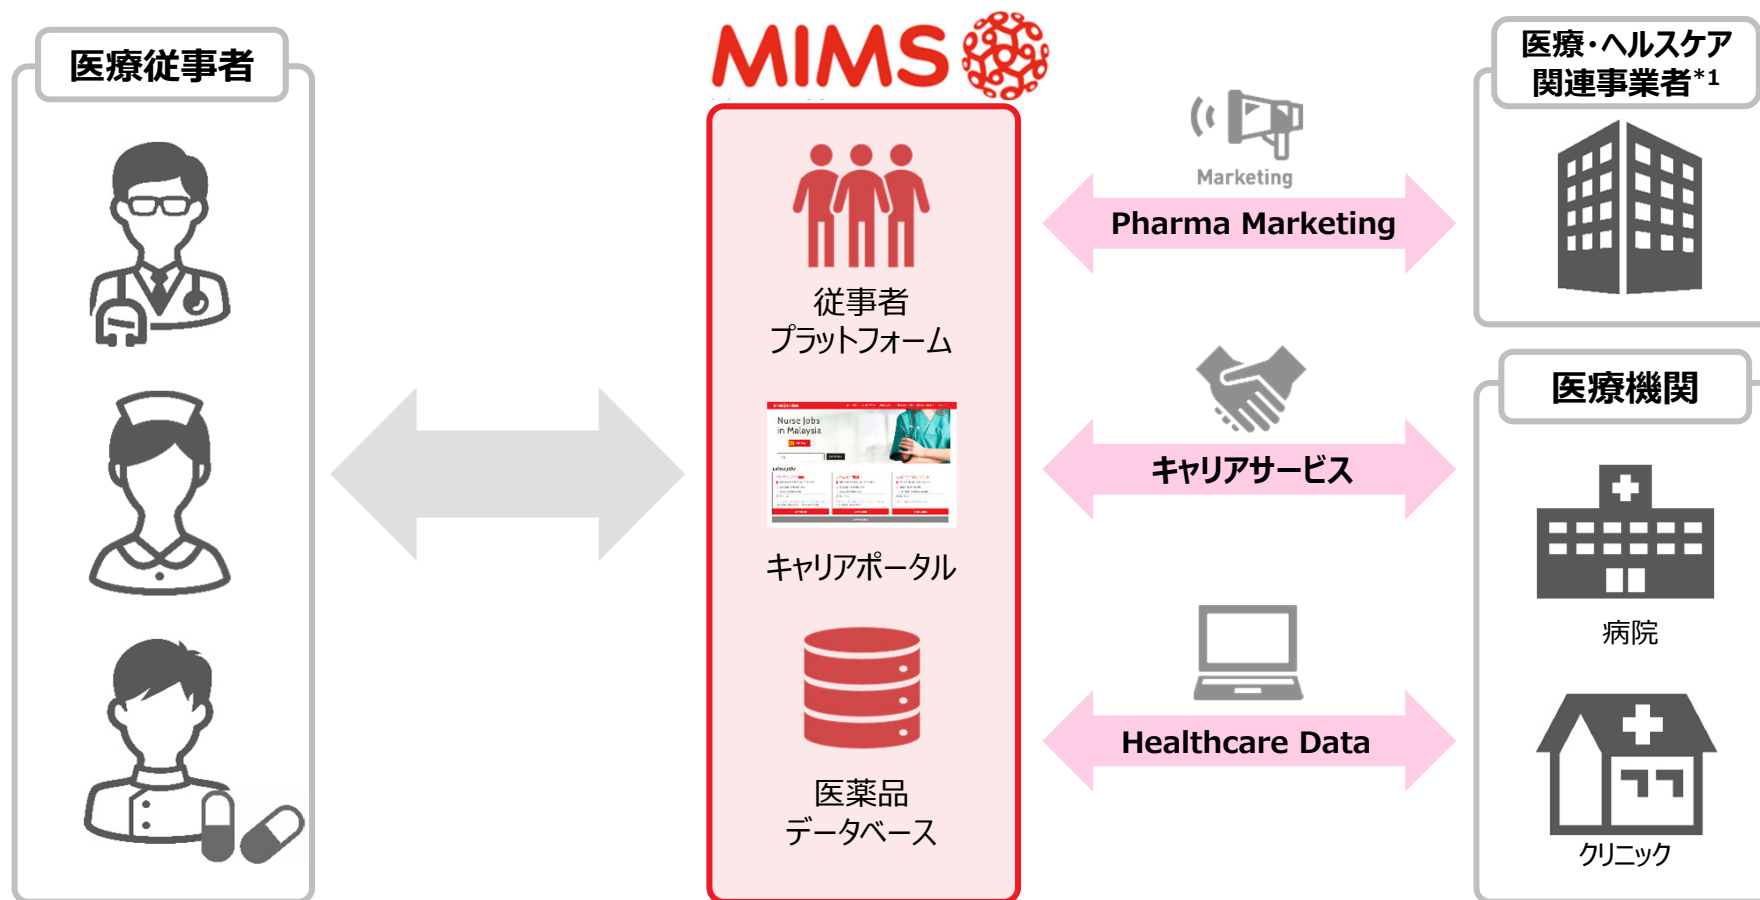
医療従事者

MIMS

従事者
プラットフォーム

Nurse Jobs in Malaysia

キャリアポータル

医薬品
データベース

Marketing

Pharma Marketing

キャリアサービス

Healthcare Data

医療・ヘルスケア
関連事業者$^{*1}$

医療機関

病院

クリニック